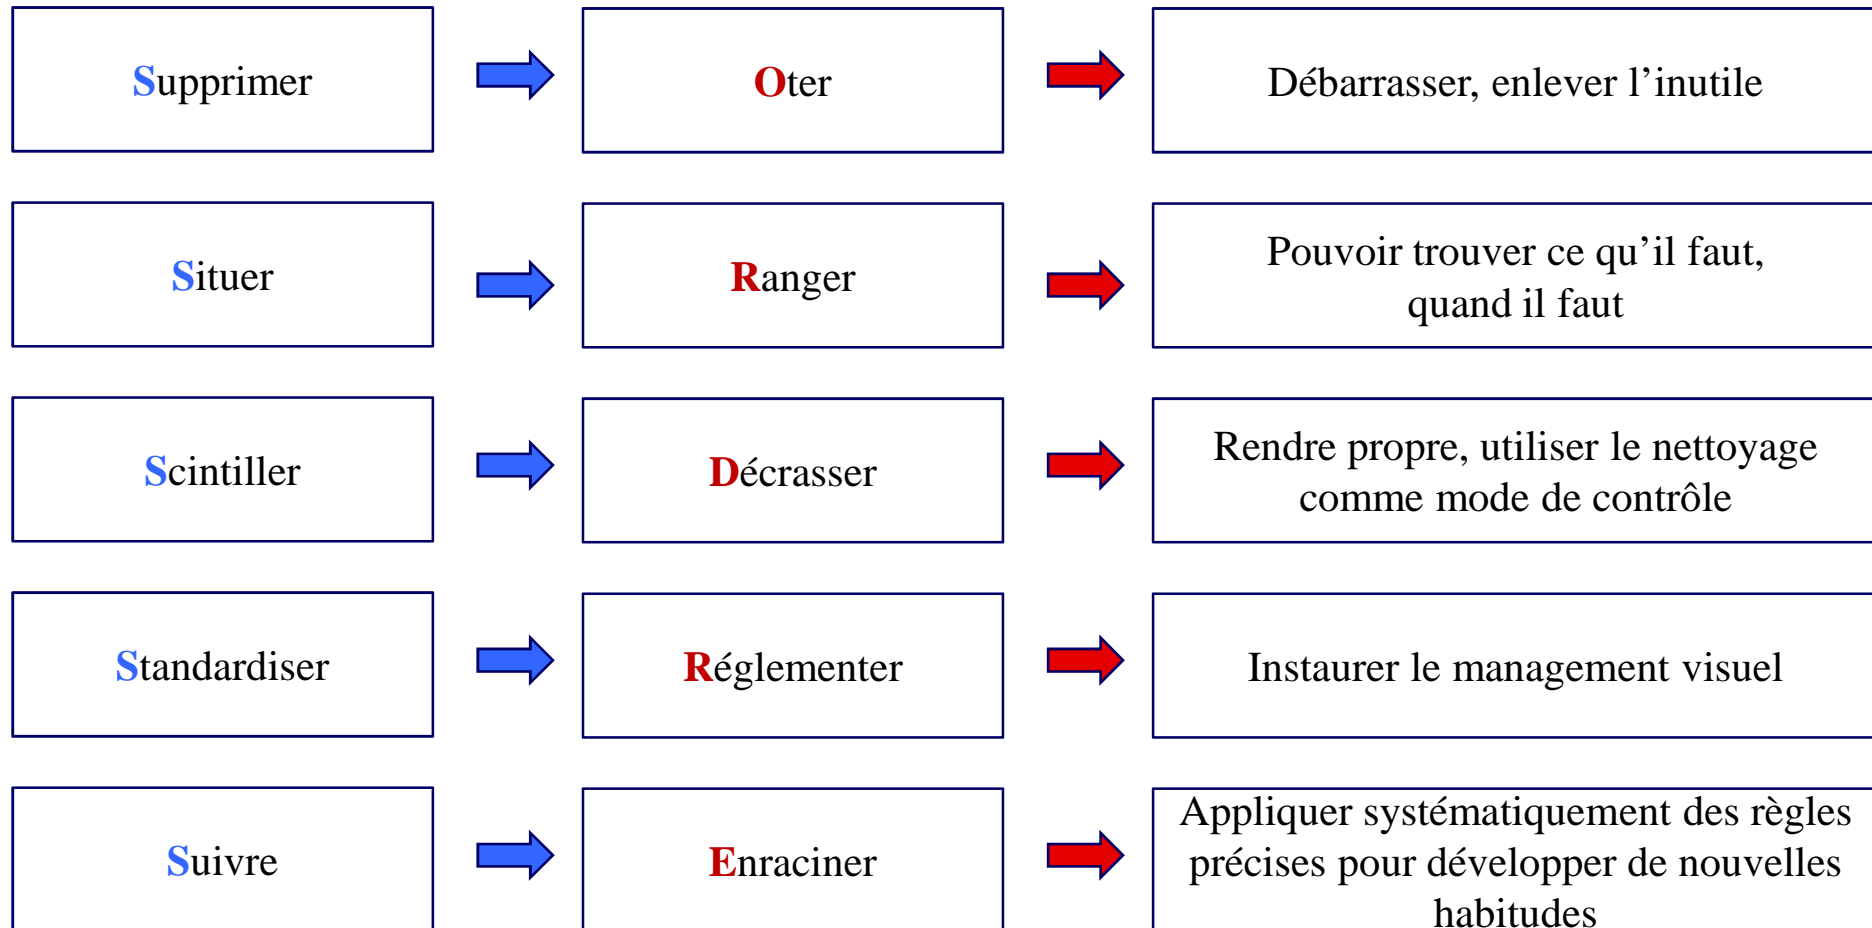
Supprimer

Oter

Débarrasser, enlever l’inutile

Situer

Ranger

Pouvoir trouver ce qu’il faut, quand il faut

Scintiller

Décrasser

Rendre propre, utiliser le nettoyage comme mode de contrôle

Standardiser

Réglementer

Instaurer le management visuel

Suivre

Enraciner

Appliquer systématiquement des règles précises pour développer de nouvelles habitudes